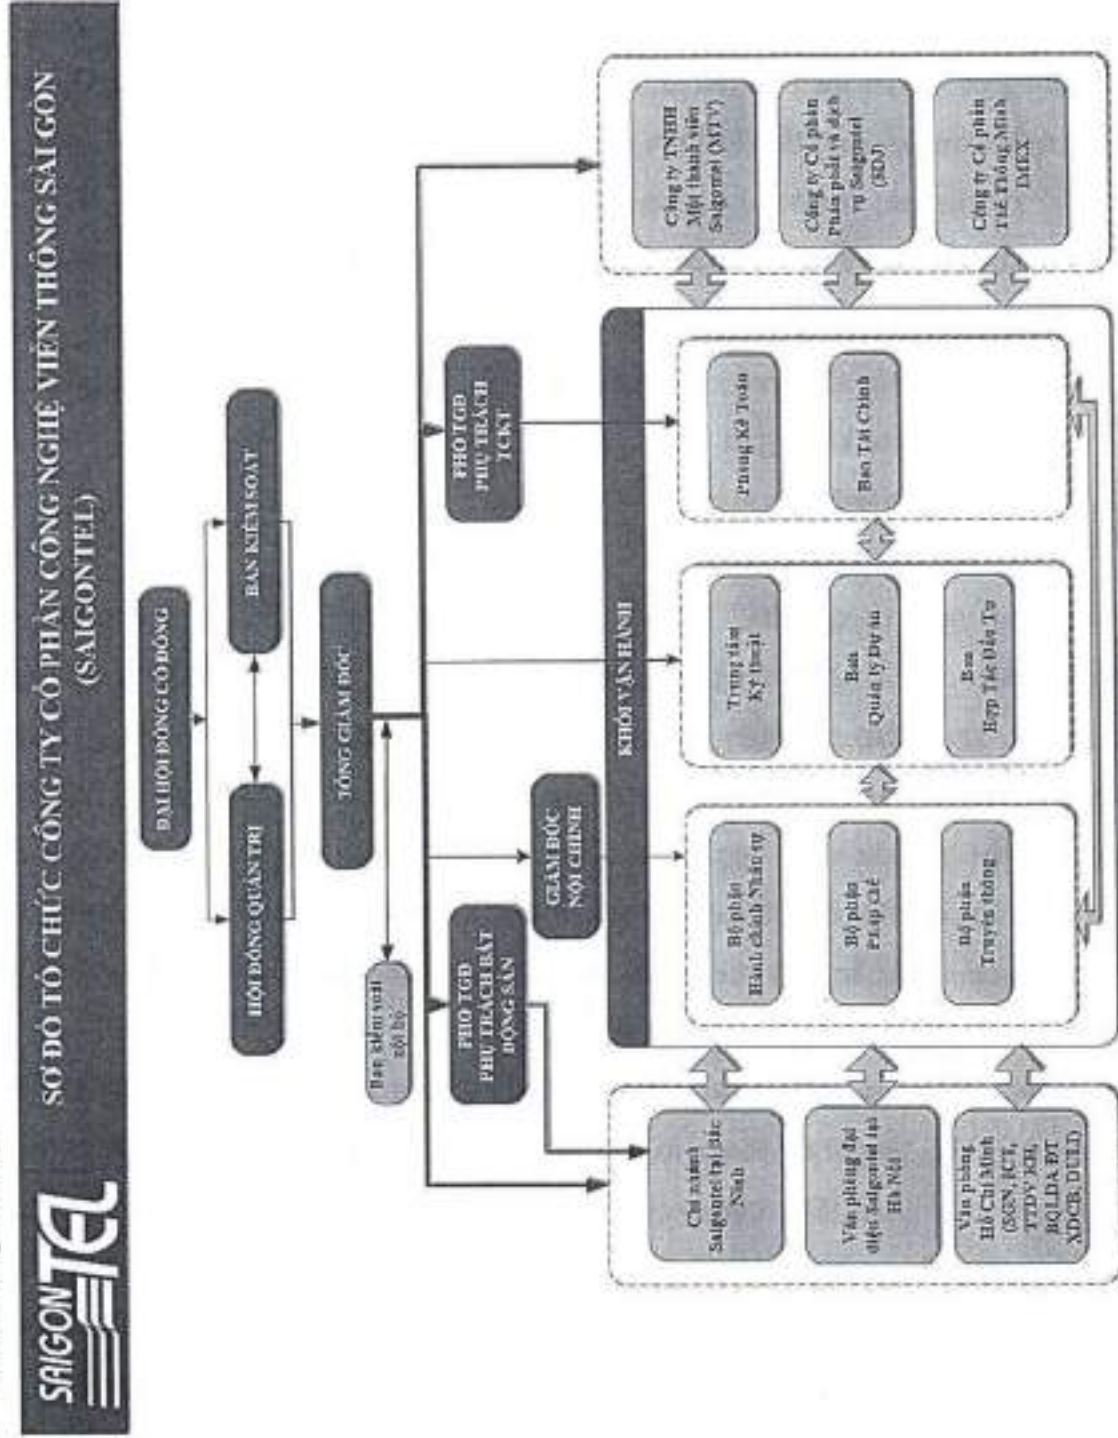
SAIGONTEL

SƠ ĐỒ TỔ CHỨC CÔNG TY CỔ PHẦN CÔNG NGHỆ VIỄN THÔNG SÀI GÒN (SAIGONTEL)

ĐẠI HỘI ĐỒNG CỔ ĐÔNG

BAN KIỂM SOÁT

HỘI ĐỒNG QUẢN TRỊ

TỔNG GIÁM ĐỐC

Ban kiểm soát nội bộ

PHÓ TGĐ PHỤ TRÁCH TCKT

GIÁM ĐỐC NỘI CHÍNH

PHÓ TGĐ PHỤ TRÁCH BẤT ĐỘNG SẢN

KHỐI VẬN HÀNH

Phòng Kế Toán

Ban Tài Chính

Trung tâm Kỹ thuật

Ban Quản lý Dự án

Ban Hợp Tác Đầu Tư

Bộ phận Hành chánh Nhân sự

Bộ phận Pháp Chế

Bộ phận Truyền thông

Công ty TNHH Một thành viên Saigontel (MTV)

Công ty Cổ phần Phân phối và dịch vụ Saigontel (SDJ)

Công ty Cổ phần Tiế Thông Minh IMEX

Chi nhánh Saigontel tại Bắc Ninh

Văn phòng đại diện Saigontel tại Hà Nội

Văn phòng Hồ Chí Minh (SGN, ICT, TTDV KH, BQLDA ĐT XDCB, DULD)